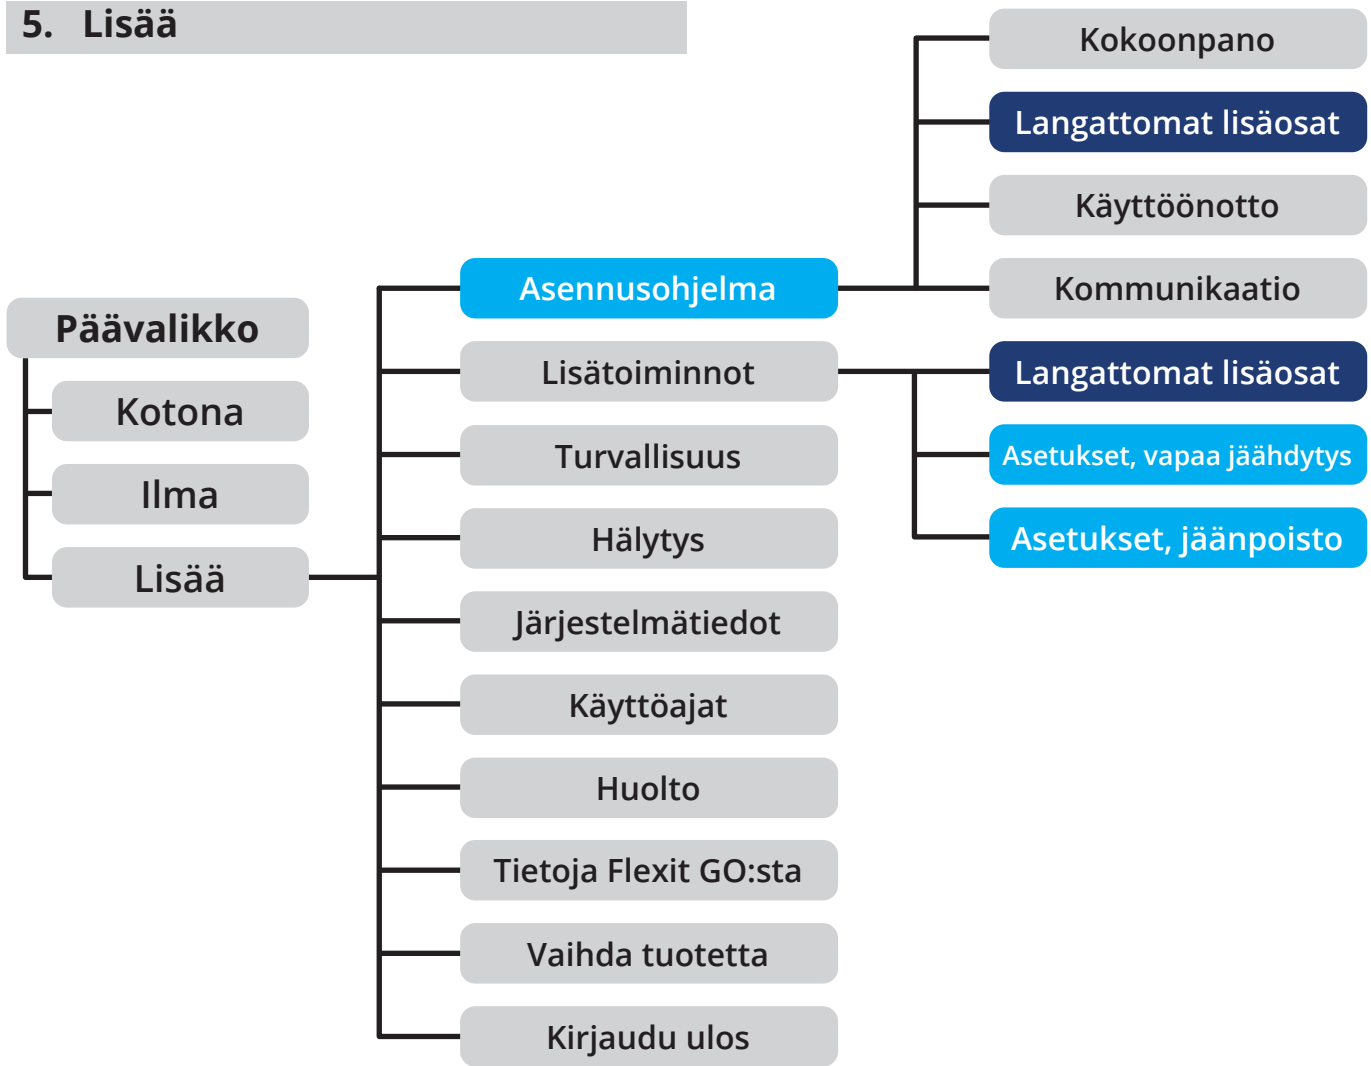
5. Lisää

Päävalikko

Kotona

Ilma

Lisää

Asennusohjelma

Lisätoiminnot

Turvallisuus

Hälytys

Järjestelmätiedot

Käyttöajat

Huolto

Tietoja Flexit GO:sta

Vaihda tuotetta

Kirjaudu ulos

Kokoonpano

Langattomat lisäosat

Käyttöönotto

Kommunikaatio

Langattomat lisäosat

Asetukset, vapaa jäähdytys

Asetukset, jäänpoisto